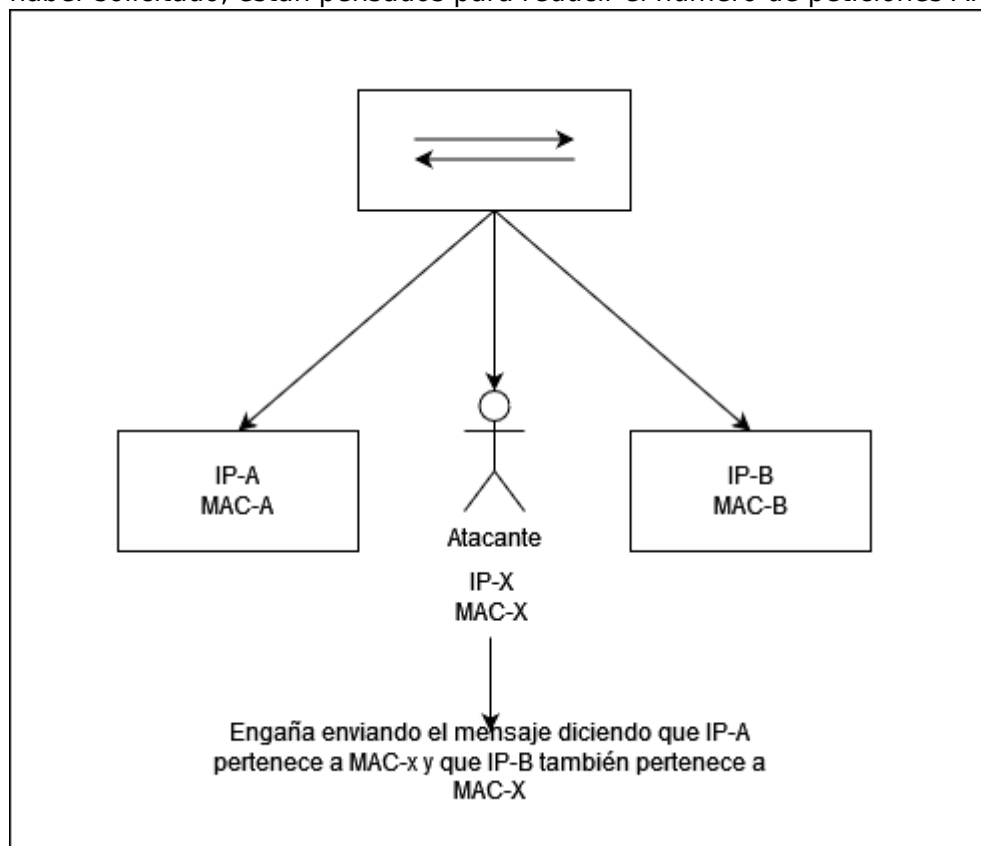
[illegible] solicitado, están pensados para reducir el número de peticiones A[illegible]

IP-A
MAC-A

Atacante

IP-X
MAC-X

IP-B
MAC-B

Engaña enviando el mensaje diciendo que IP-A pertenece a MAC-x y que IP-B también pertenece a MAC-X